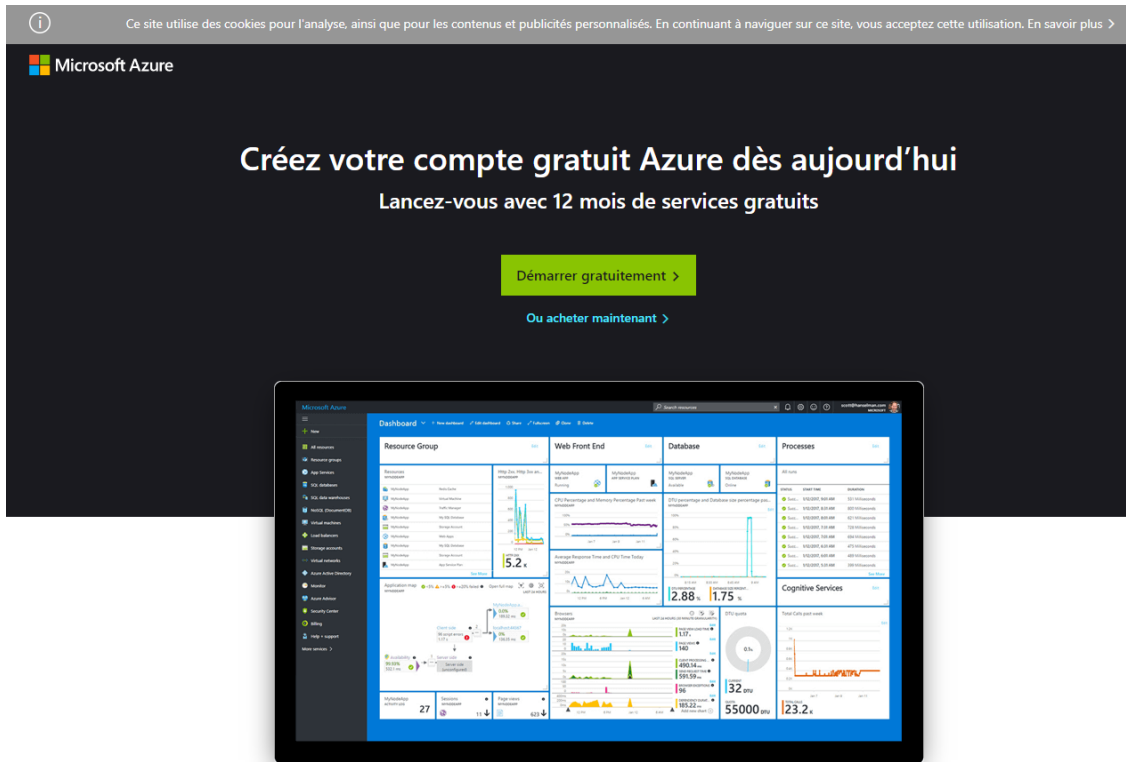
Ce site utilise des cookies pour l'analyse, ainsi que pour les contenus et publicités personnalisés. En continuant à naviguer sur ce site, vous acceptez cette utilisation. En savoir plus >

Microsoft Azure

Créez votre compte gratuit Azure dès aujourd'hui

Lancez-vous avec 12 mois de services gratuits

Démarrer gratuitement >

Ou acheter maintenant >

Microsoft Azure

Search resources

Dashboard

New

All resources

Resource groups

App Services

SQL databases

SQL data warehouses

NoSQL (DocumentDB)

Virtual machines

Load balancers

Storage accounts

Virtual networks

Azure Active Directory

Monitor

Azure Advisor

Security Center

Billing

Help + support

More services >

Resource Group

Web Front End

Database

Processes

Cognitive Services

5.2 K

2.88 %

1.75 %

DTU quota

32 DTU

55000 DTU

Total Calls past week

23.2 K

Browsers

1.17

140

490.14

591.59

96

185.22

27

Application map

Sessions

Page views

623